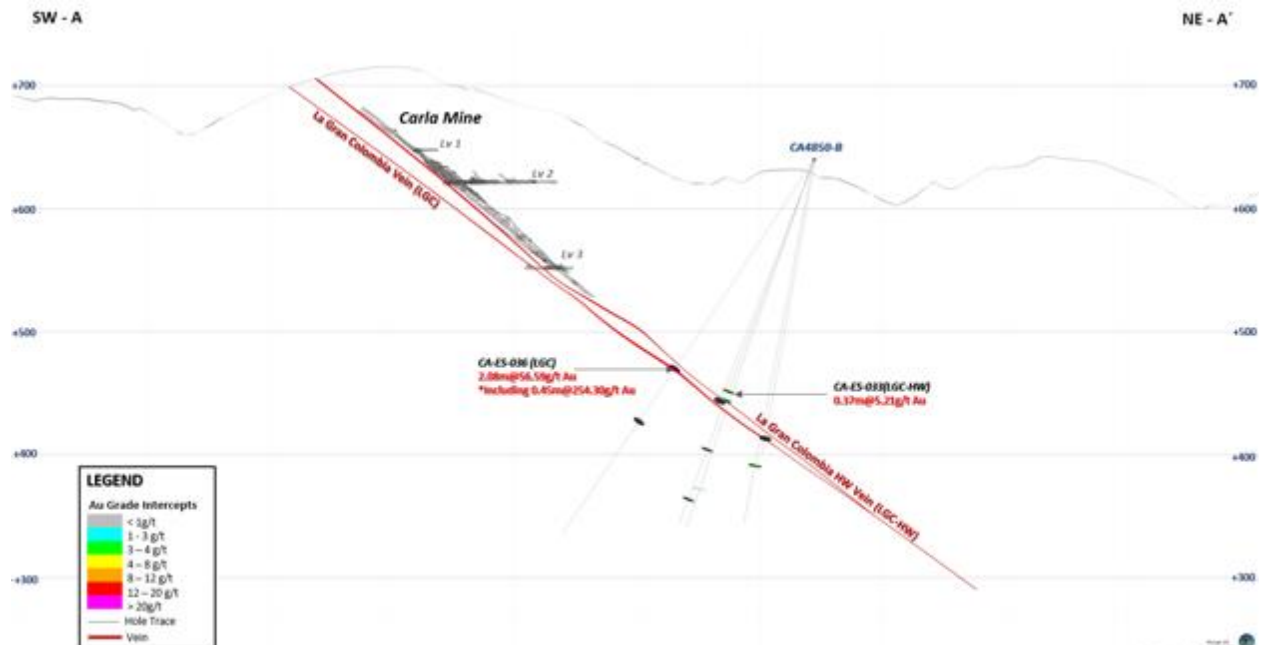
SW - A

NE - A'

+700

+700

Carla Mine

Lv 1

Lv 2

Lv 3

CA4850-B

La Gran Colombia Vein (LGC)

+600

+600

+500

+500

CA-ES-036 (LGC)
2.08m@56.59g/t Au
*Including 0.45m@254.30g/t Au

CA-ES-033(LGC-HW)
0.37m@5.21g/t Au

La Gran Colombia HW Vein (LGC-HW)

+400

+400

LEGEND
Au Grade Intercepts
< 1g/t
1 - 3 g/t
3 – 4 g/t
4 – 8 g/t
8 – 12 g/t
12 – 20 g/t
> 20g/t
Hole Trace
Vein

+300

+300